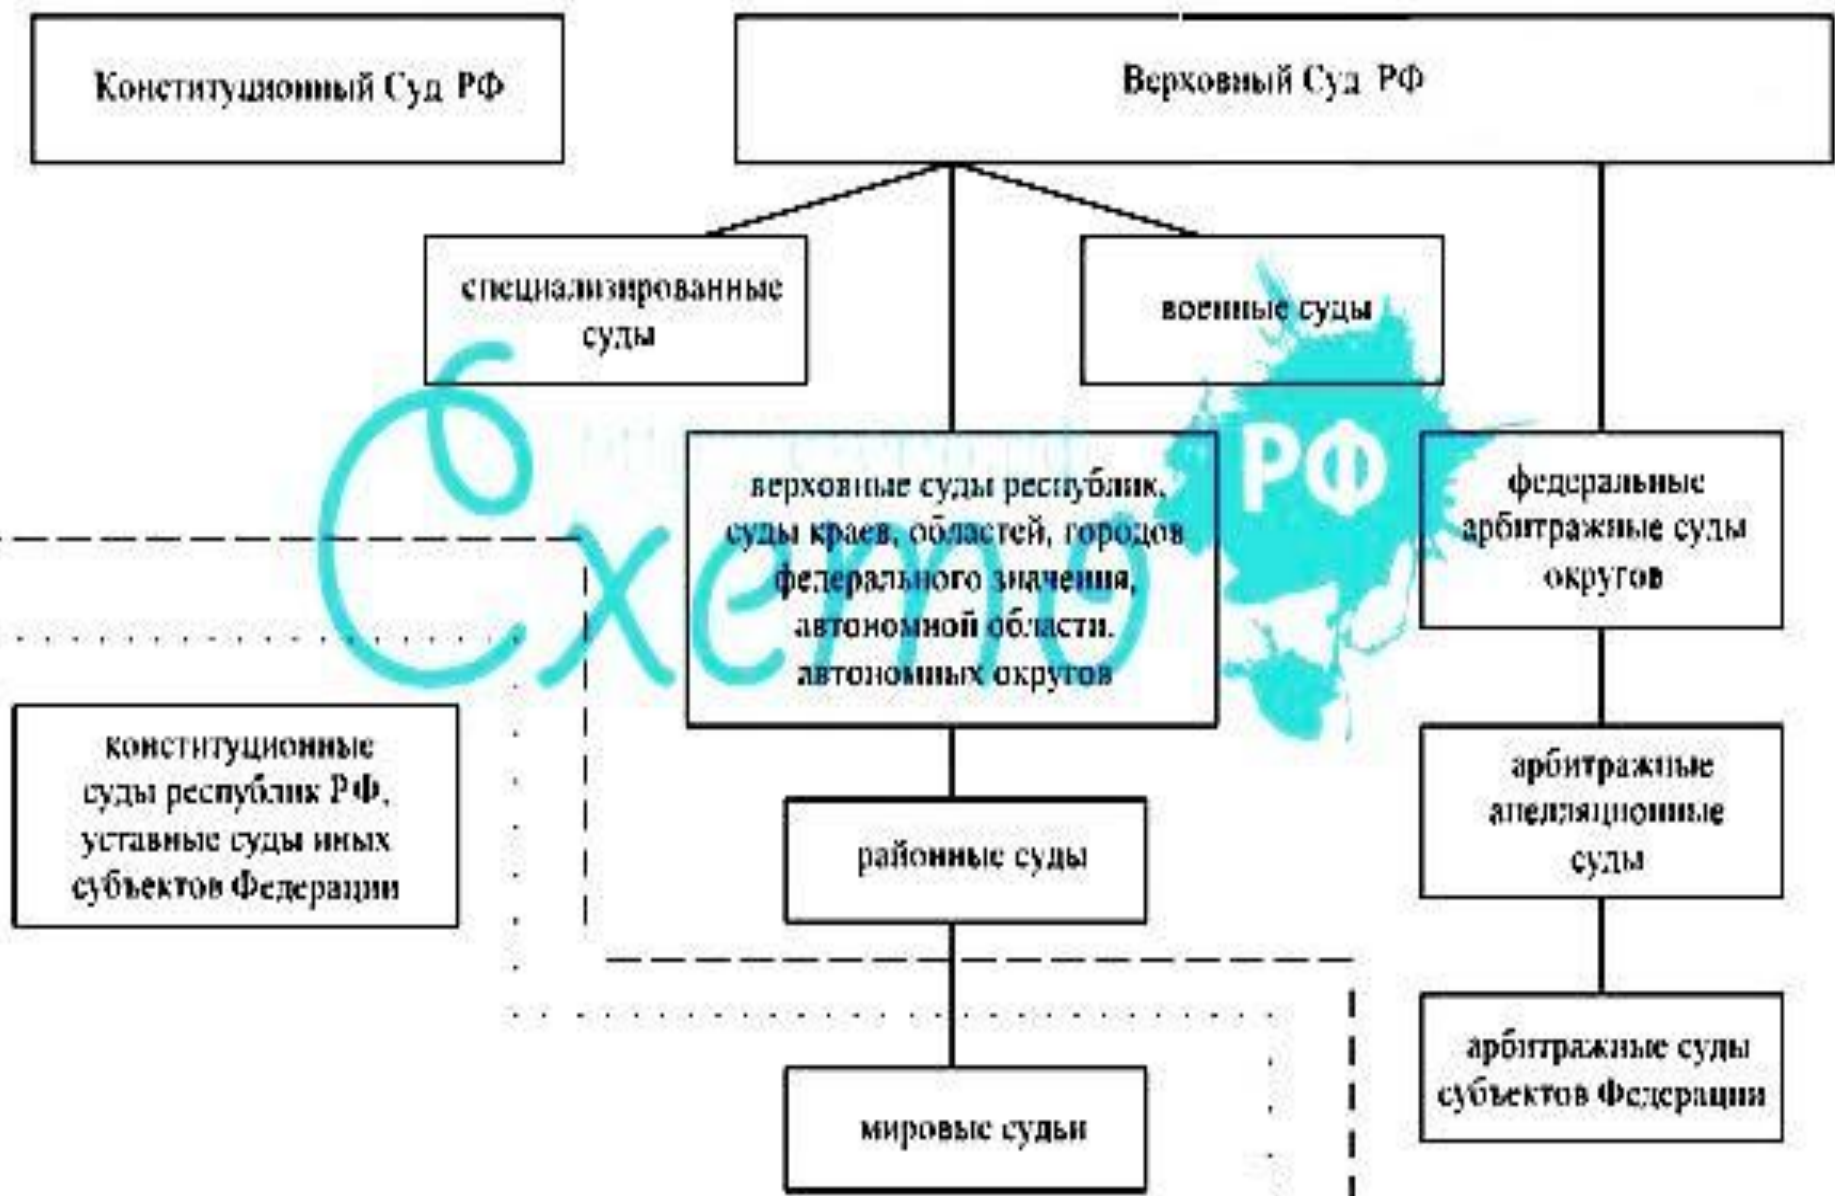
Конституционный Суд РФ

Верховный Суд РФ

специализированные суды

военные суды

верховные суды республик, суды краев, областей, городов федерального значения, автономной области, автономных округов

федеральные арбитражные суды округов

конституционные суды республик РФ, уставные суды иных субъектов Федерации

районные суды

арбитражные апелляционные суды

мировые судьи

арбитражные суды субъектов Федерации

Схемо РФ